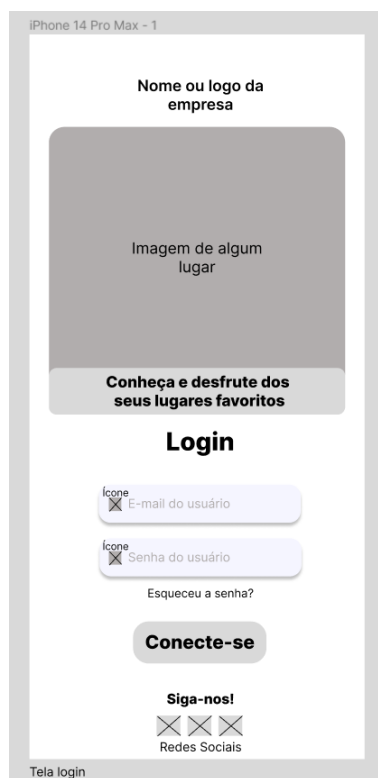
iPhone 14 Pro Max - 1

Nome ou logo da empresa

Imagem de algum lugar

Conheça e desfrute dos seus lugares favoritos

Login

Ícone
E-mail do usuário

Ícone
Senha do usuário

Esqueceu a senha?

Conecte-se

Siga-nos!

Redes Sociais

Tela login